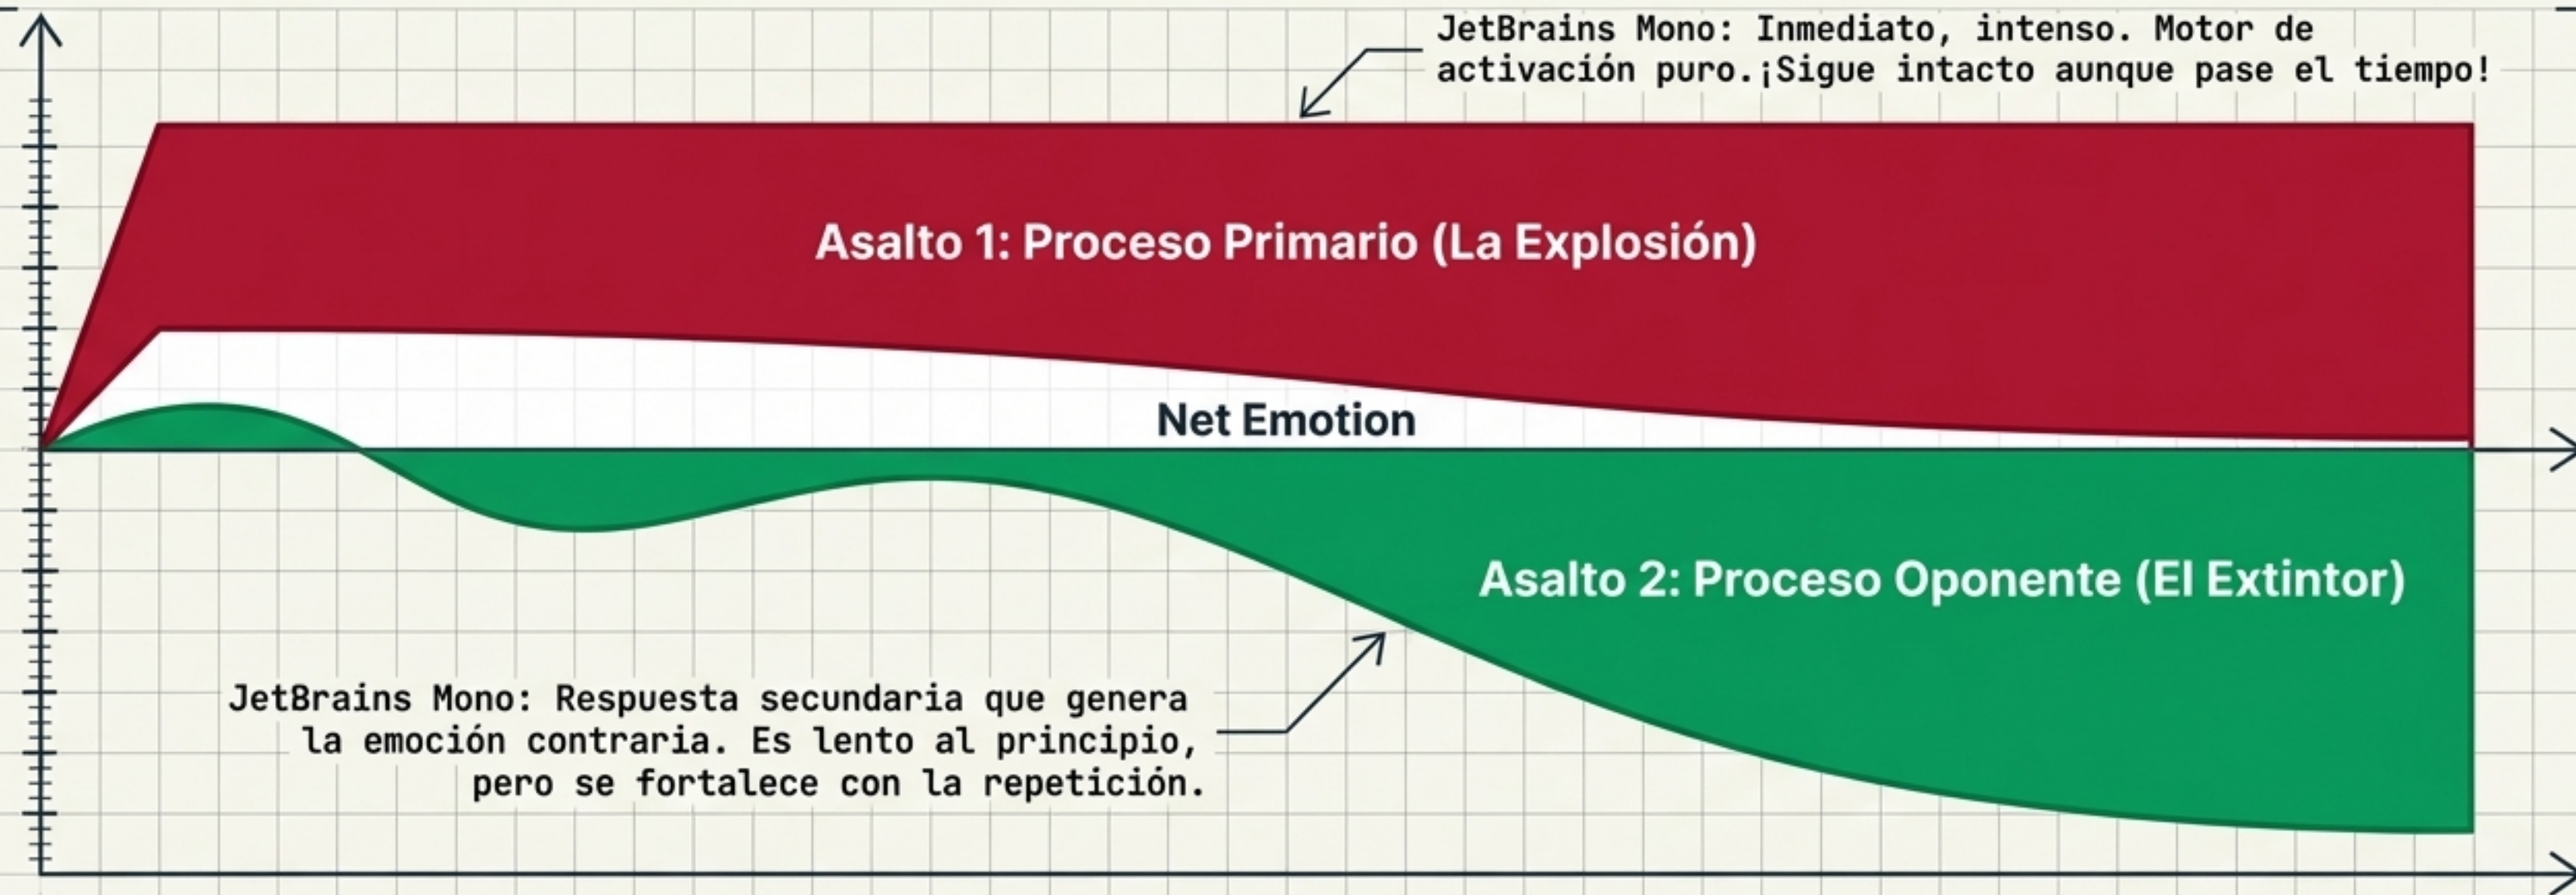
JetBrains Mono: Inmediato, intenso. Motor de activación puro.¡Sigue intacto aunque pase el tiempo!

Asalto 1: Proceso Primario (La Explosión)

Net Emotion

Asalto 2: Proceso Oponente (El Extintor)

JetBrains Mono: Respuesta secundaria que genera la emoción contraria. Es lento al principio, pero se fortalece con la repetición.